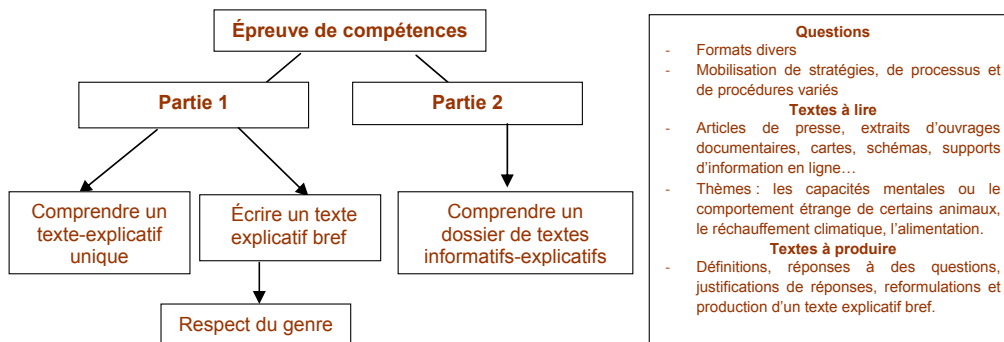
Épreuve de compétences

Partie 1

Partie 2

Comprendre un texte-explicatif unique

Écrire un texte explicatif bref

Comprendre un dossier de textes informatifs-explicatifs

Respect du genre

Questions
- Formats divers
- Mobilisation de stratégies, de processus et de procédures variés

Textes à lire
- Articles de presse, extraits d'ouvrages documentaires, cartes, schémas, supports d'information en ligne…
- Thèmes : les capacités mentales ou le comportement étrange de certains animaux, le réchauffement climatique, l'alimentation.

Textes à produire
- Définitions, réponses à des questions, justifications de réponses, reformulations et production d'un texte explicatif bref.